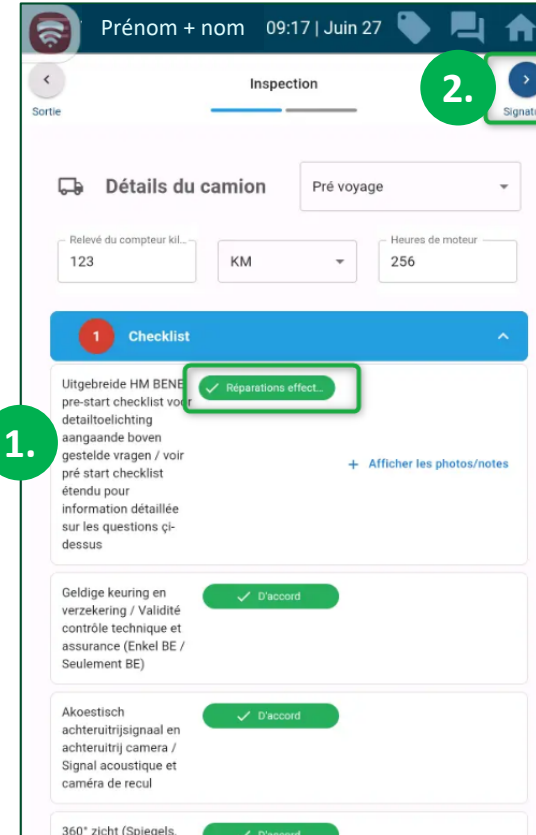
Prénom + nom 09:17 | Juin 27

Sortie

Inspection

2.

Signat

Détails du camion

Pré voyage

Relevé du compteur kil...
123

KM

Heures de moteur
256

1 Checklist

Uitgebreide HM BENE pre-start checklist voor detailtoelichting aangaande boven gestelde vragen / voir pré start checklist étendu pour information détaillée sur les questions çi-dessus

Réparations effect...

1.

+ Afficher les photos/notes

Geldige keuring en verzekering / Validité contrôle technique et assurance (Enkel BE / Seulement BE)

D'accord

Akoestisch achteruitrijsignaal en achteruitrij camera / Signal acoustique et caméra de recul

D'accord

360° zicht (Spiegels,

D'accord